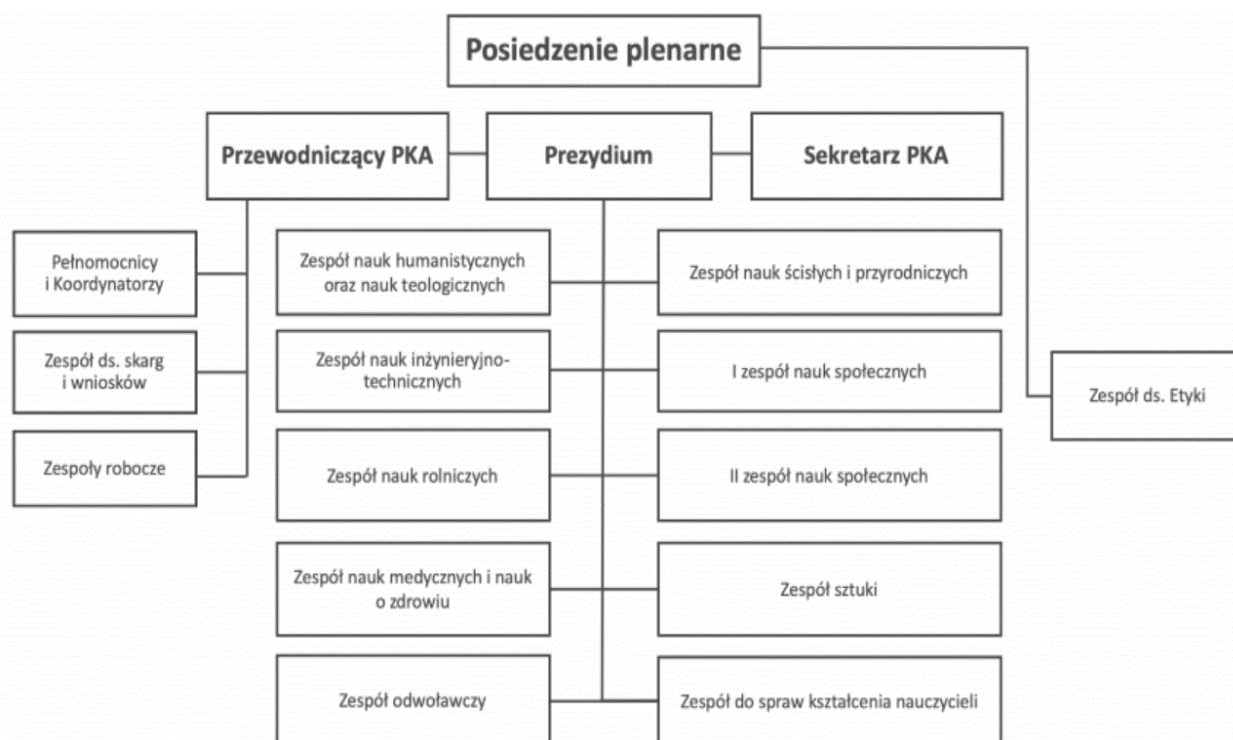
Posiedzenie plenarne

Przewodniczący PKA

Prezydium

Sekretarz PKA

Pełnomocnicy i Koordynatorzy

Zespół ds. skarg i wniosków

Zespoły robocze

Zespół nauk humanistycznych oraz nauk teologicznych

Zespół nauk ścisłych i przyrodniczych

Zespół nauk inżynieryjno-technicznych

I zespół nauk społecznych

Zespół ds. Etyki

Zespół nauk rolniczych

II zespół nauk społecznych

Zespół nauk medycznych i nauk o zdrowiu

Zespół sztuki

Zespół odwoławczy

Zespół do spraw kształcenia nauczycieli